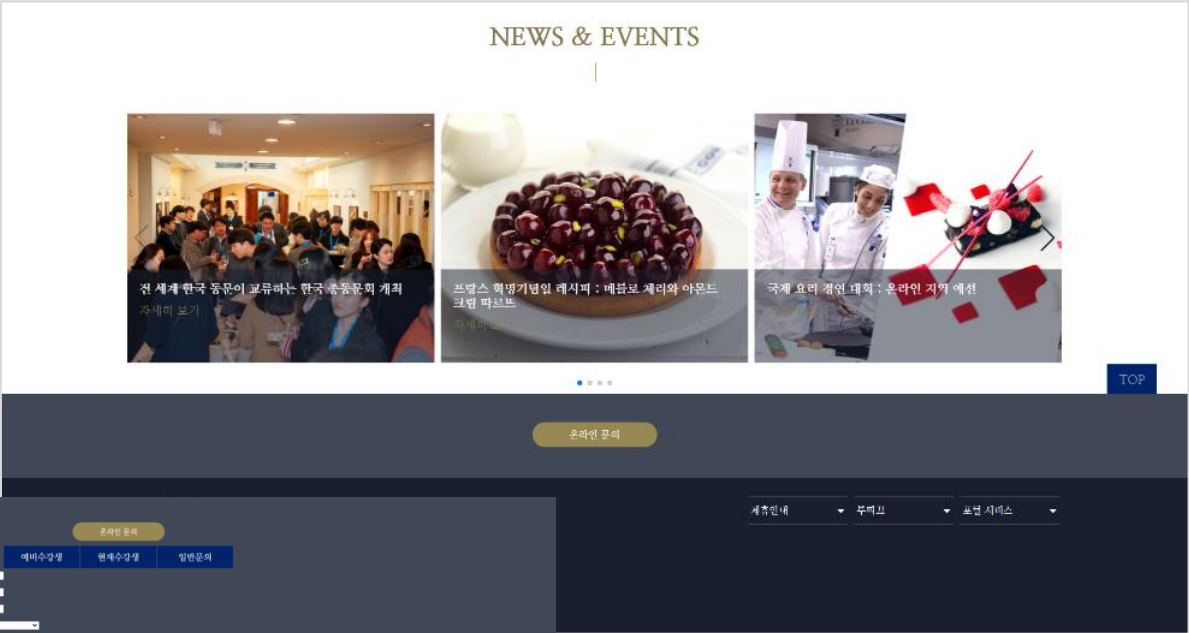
NEWS & EVENTS

전 세계 한국 동문이 교류하는 한국 총동문회 개최
자세히 보기

프랑스 혁명기념일 레시피 : 메플로 체리와 아몬드 크림 타르트
자세히 보기

국제 요리 경연 대회 : 온라인 지역 예선

TOP

온라인 문의

온라인 문의

예비수강생
현재수강생
일반문의

제휴안내
부에고
포털 서비스